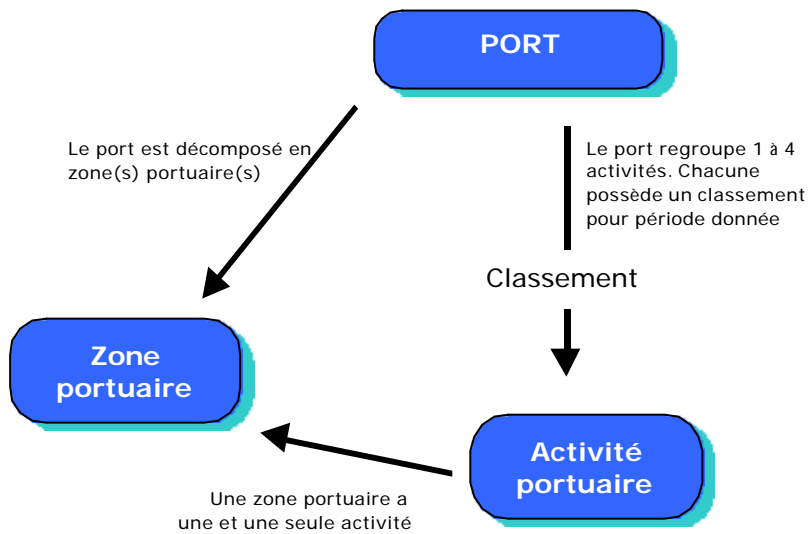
PORT

Le port est décomposé en zone(s) portuaire(s)

Le port regroupe 1 à 4 activités. Chacune possède un classement pour période donnée

Classement

Zone portuaire

Activité portuaire

Une zone portuaire a une et une seule activité